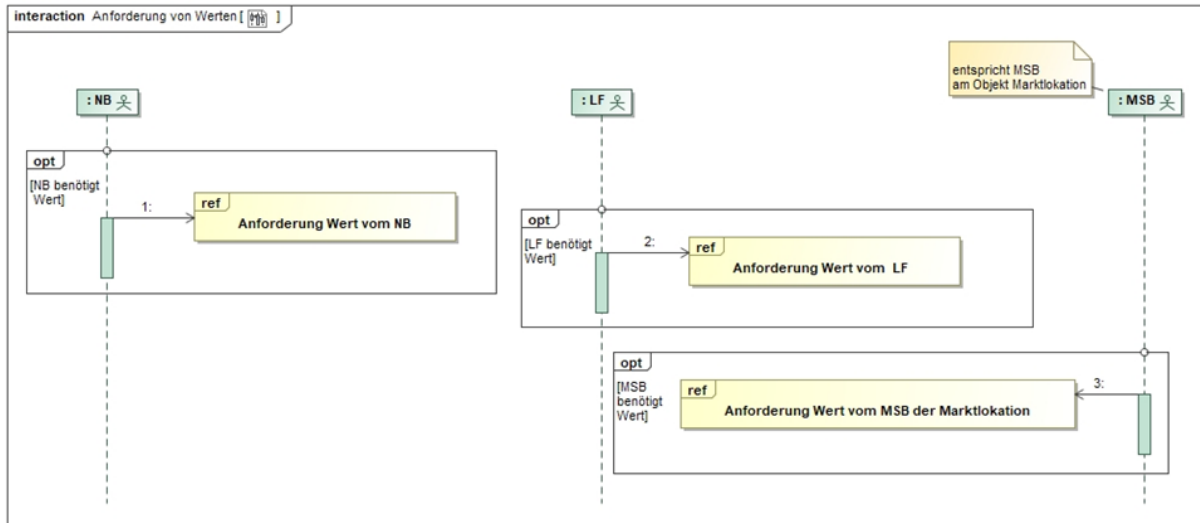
interaction Anforderung von Werten [ ]

entspricht MSB am Objekt Marktlokation

: NB

: LF

: MSB

opt

[NB benötigt Wert]

1:

ref

Anforderung Wert vom NB

opt

[LF benötigt Wert]

2:

ref

Anforderung Wert vom LF

opt

[MSB benötigt Wert]

3:

ref

Anforderung Wert vom MSB der Marktlokation